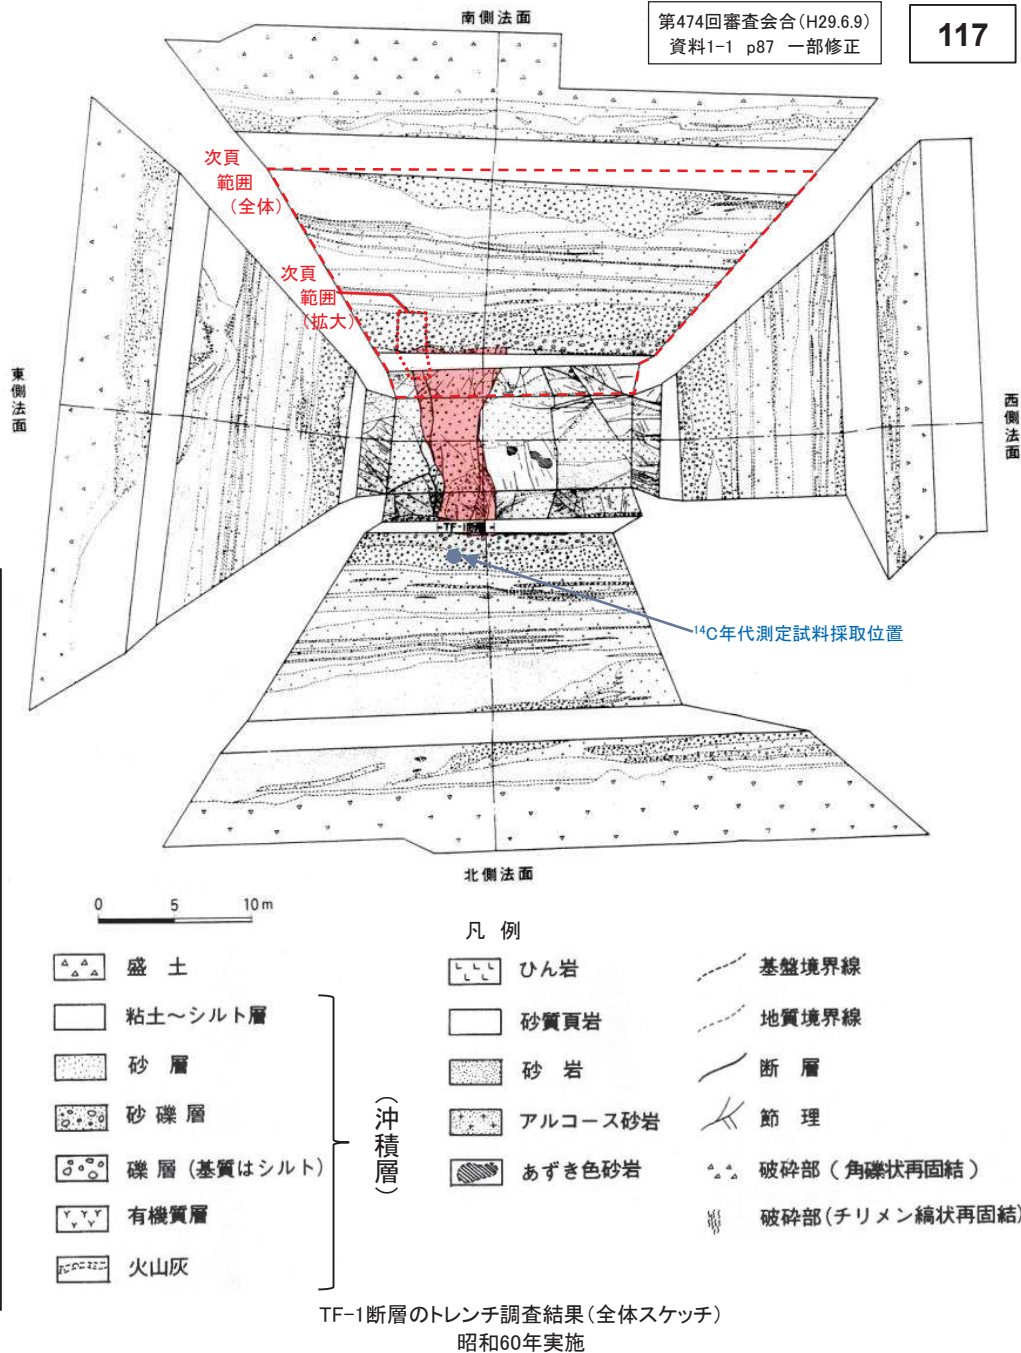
南側法面

第474回審査会合(H29.6.9)
資料1-1 p87 一部修正

117

次頁
範囲
(全体)

次頁
範囲
(拡大)

東側法面

西側法面

TF-1断層

$^{14}$C年代測定試料採取位置

北側法面

0 5 10m

凡 例

| | | |
|---|---|---|
| 盛 土 | ひん岩 | 基盤境界線 |
| 粘土～シルト層 | 砂質頁岩 | 地質境界線 |
| 砂 層 | 砂 岩 | 断 層 |
| 砂礫層 | アルコース砂岩 | 節 理 |
| 礫 層 (基質はシルト) | あずき色砂岩 | 破砕部 (角礫状再固結) |
| 有機質層 | | 破砕部(チリメン縞状再固結) |
| 火山灰 | | |

(沖積層)

TF-1断層のトレンチ調査結果(全体スケッチ)
昭和60年実施